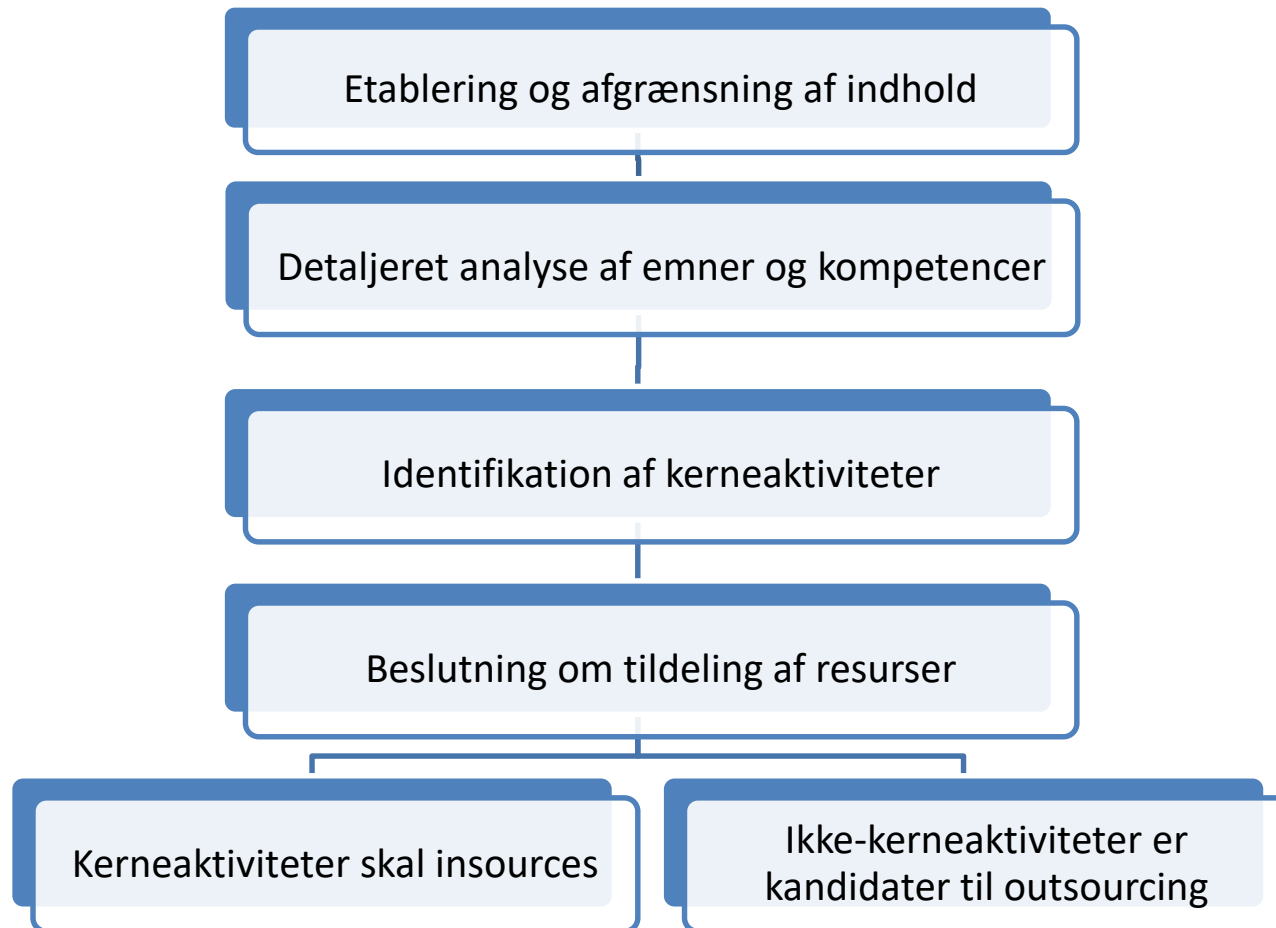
Etablering og afgrænsning af indhold

Detaljeret analyse af emner og kompetencer

Identifikation af kerneaktiviteter

Beslutning om tildeling af resurser

Kerneaktiviteter skal insources

Ikke-kerneaktiviteter er kandidater til outsourcing